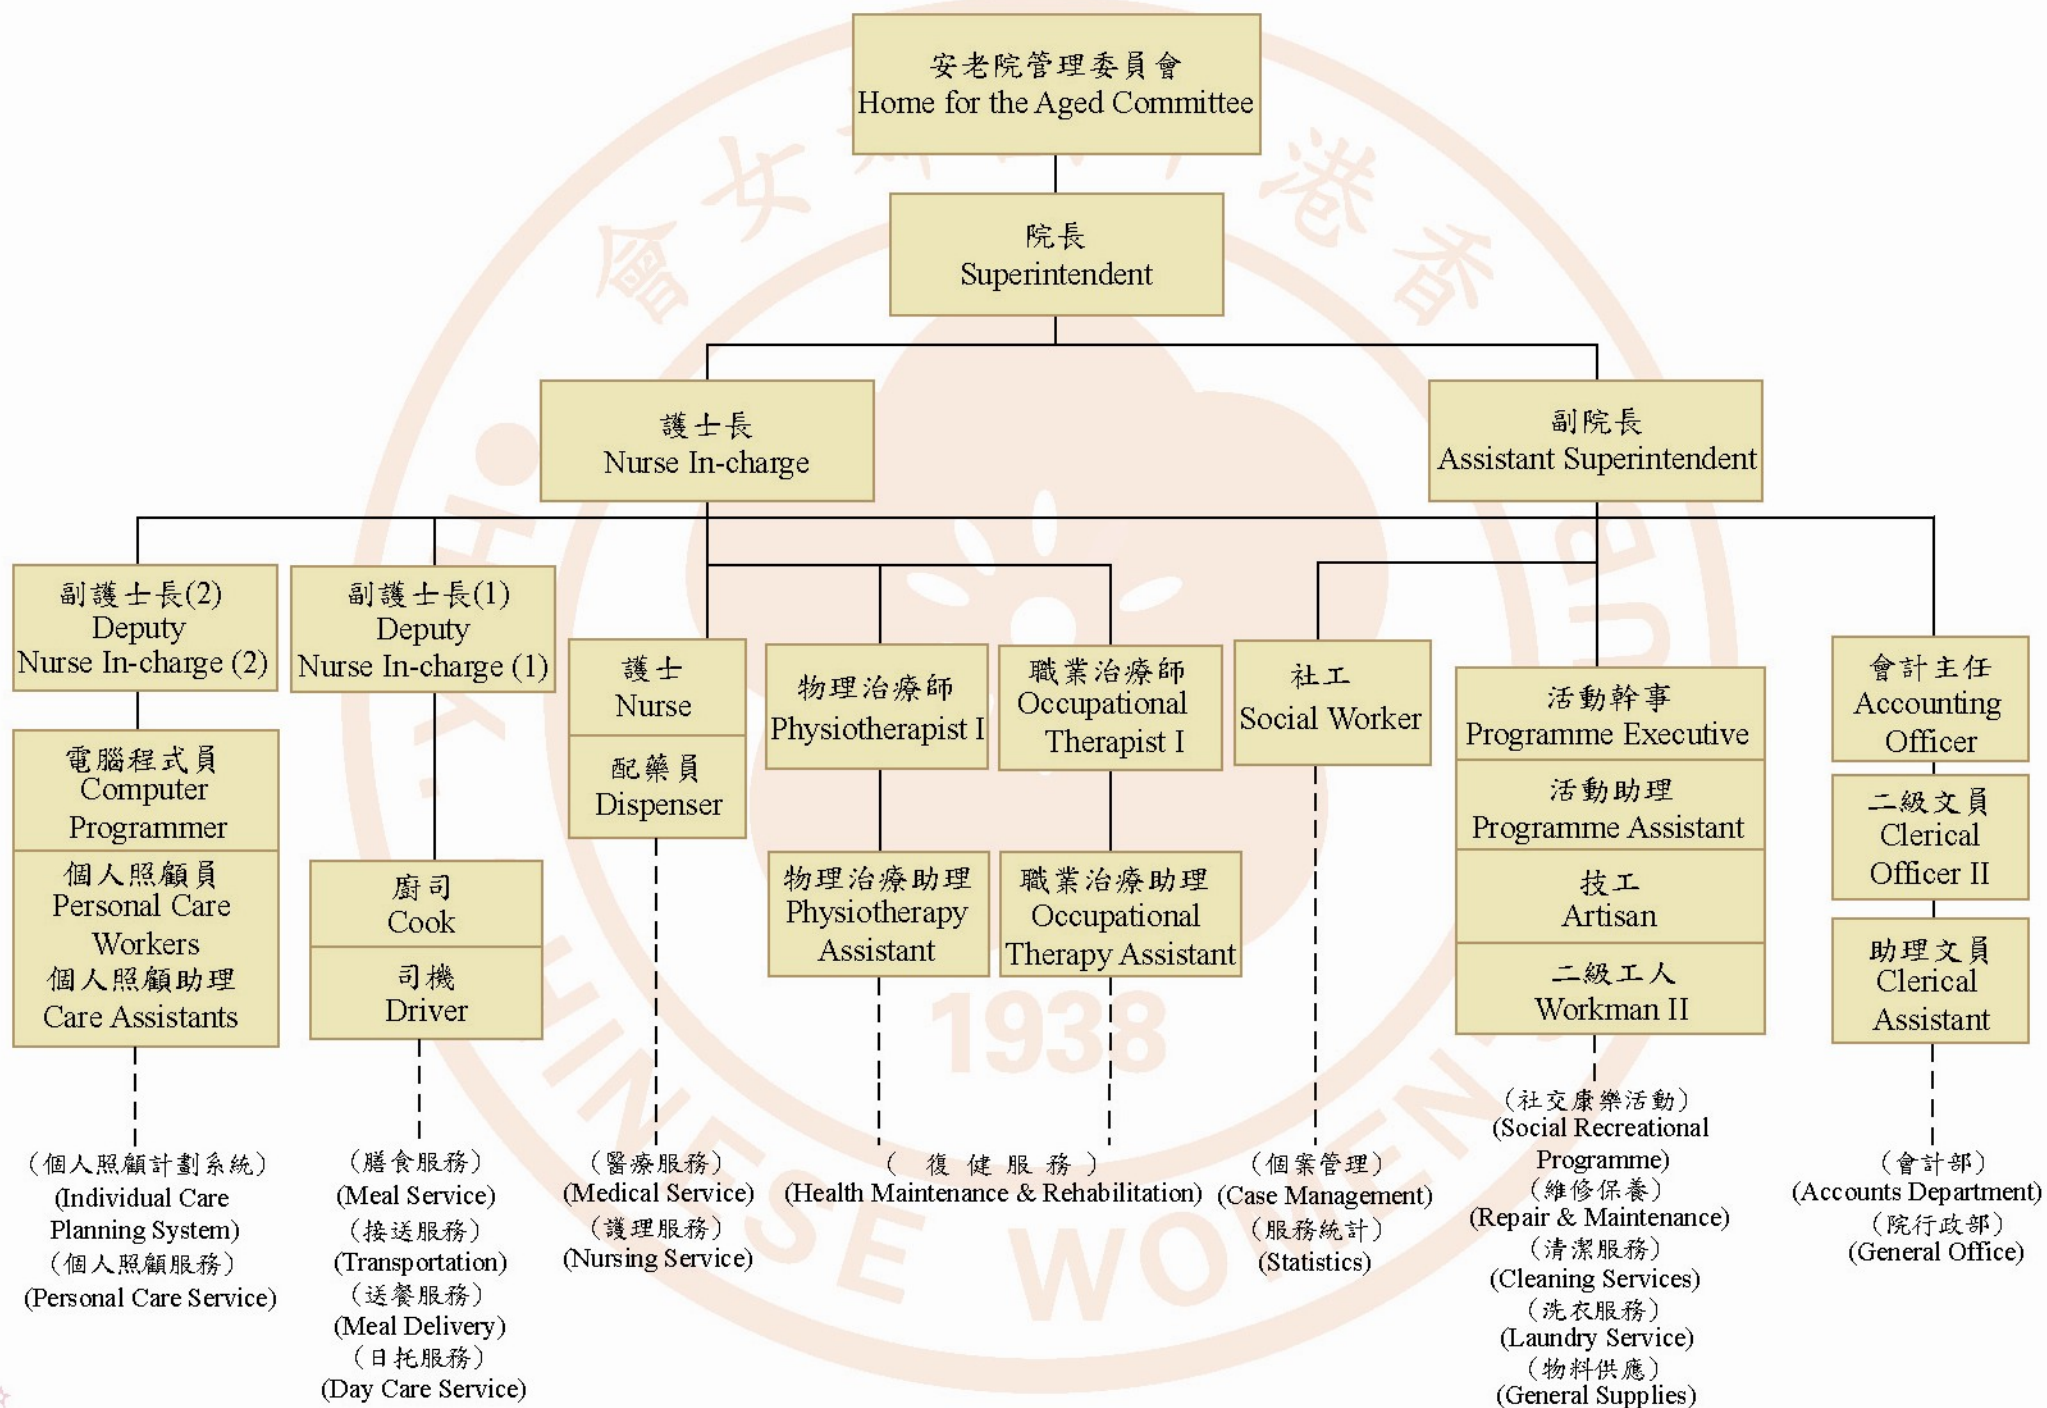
安老院管理委員會
Home for the Aged Committee

院長
Superintendent

護士長
Nurse In-charge

副院長
Assistant Superintendent

副護士長(2)
Deputy
Nurse In-charge (2)

電腦程式員
Computer
Programmer

個人照顧員
Personal Care
Workers
個人照顧助理
Care Assistants

(個人照顧計劃系統)
(Individual Care
Planning System)
(個人照顧服務)
(Personal Care Service)

副護士長(1)
Deputy
Nurse In-charge (1)

廚司
Cook

司機
Driver

(膳食服務)
(Meal Service)
(接送服務)
(Transportation)
(送餐服務)
(Meal Delivery)
(日托服務)
(Day Care Service)

護士
Nurse

配藥員
Dispenser

(醫療服務)
(Medical Service)
(護理服務)
(Nursing Service)

物理治療師
Physiotherapist I

物理治療助理
Physiotherapy
Assistant

職業治療師
Occupational
Therapist I

職業治療助理
Occupational
Therapy Assistant

(復健服務)
(Health Maintenance & Rehabilitation)

社工
Social Worker

(個案管理)
(Case Management)
(服務統計)
(Statistics)

活動幹事
Programme Executive

活動助理
Programme Assistant

技工
Artisan

二級工人
Workman II

(社交康樂活動)
(Social Recreational
Programme)
(維修保養)
(Repair & Maintenance)
(清潔服務)
(Cleaning Services)
(洗衣服務)
(Laundry Service)
(物料供應)
(General Supplies)

會計主任
Accounting
Officer

二級文員
Clerical
Officer II

助理文員
Clerical
Assistant

(會計部)
(Accounts Department)
(院行政部)
(General Office)

1938